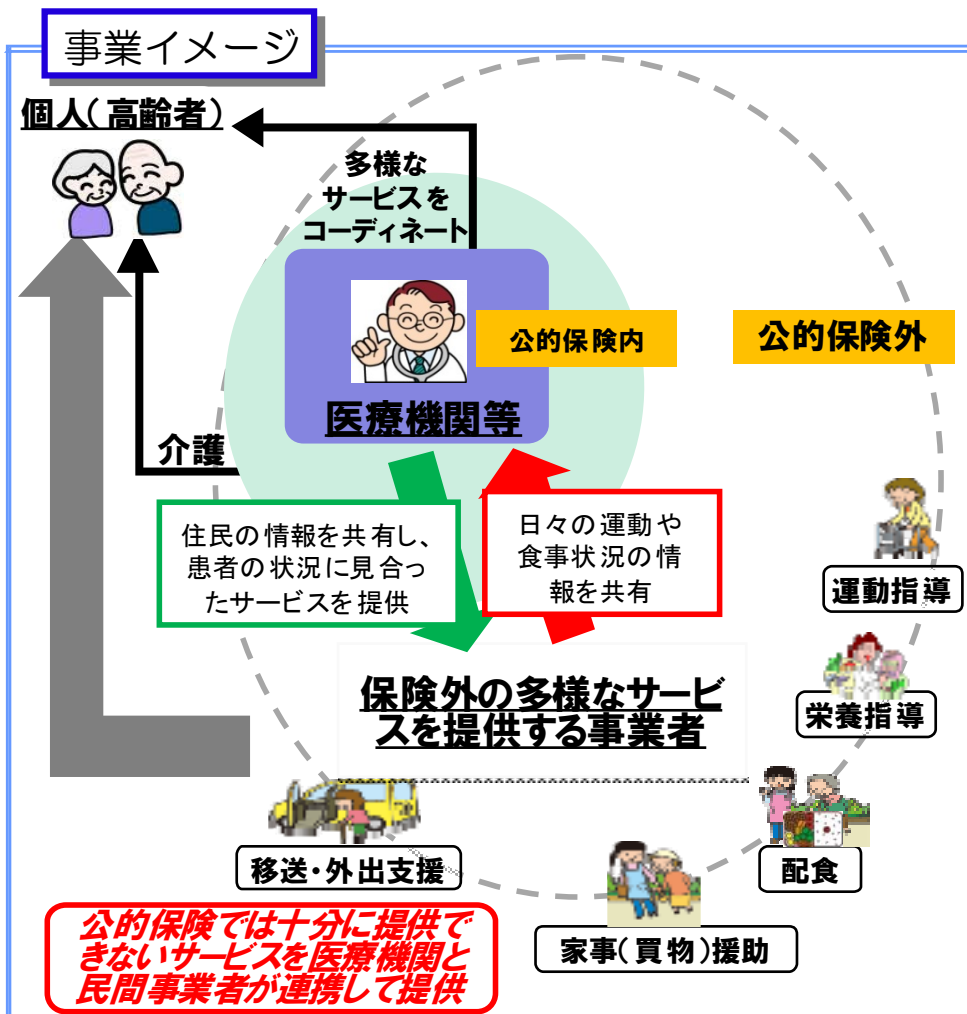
事業イメージ

個人（高齢者）

多様なサービスをコーディネート

公的保険内

公的保険外

医療機関等

介護

住民の情報を共有し、患者の状況に見合ったサービスを提供

日々の運動や食事状況の情報を共有

運動指導

栄養指導

保険外の多様なサービスを提供する事業者

配食

移送・外出支援

家事（買物）援助

公的保険では十分に提供できないサービスを医療機関と民間事業者が連携して提供